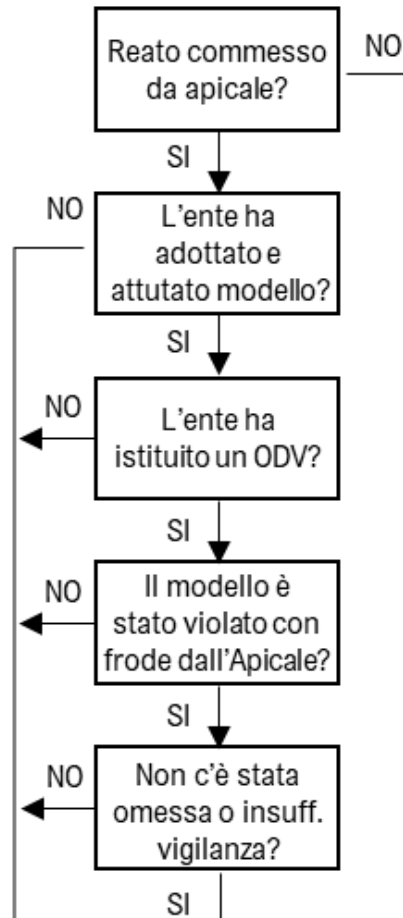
Reato commesso da apicale?

NO

SI

NO

L'ente ha adottato e attutato modello?

SI

NO

L'ente ha istituito un ODV?

SI

NO

Il modello è stato violato con frode dall'Apicale?

SI

NO

Non c'è stata omessa o insuff. vigilanza?

SI